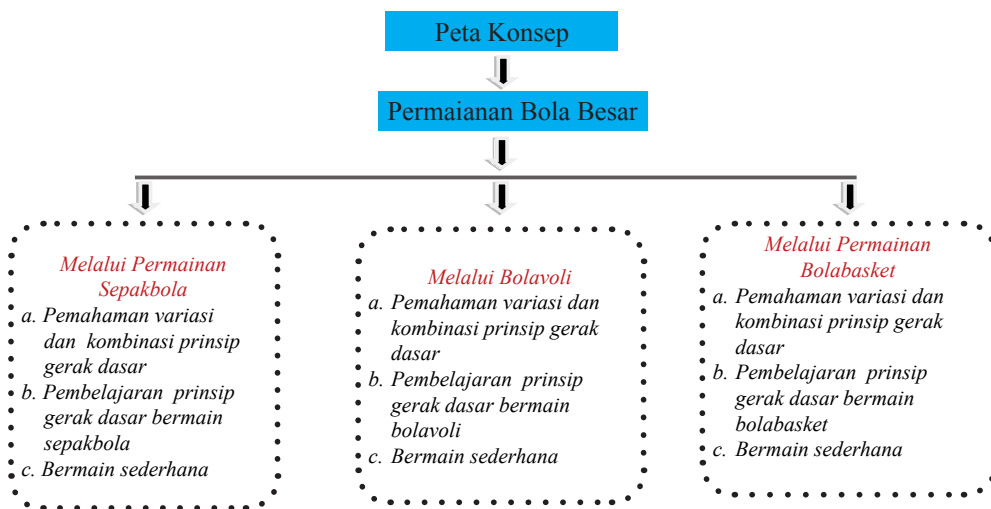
Peta Konsep

Permaianan Bola Besar

Melalui Permainan Sepakbola
a. Pemahaman variasi dan kombinasi prinsip gerak dasar
b. Pembelajaran prinsip gerak dasar bermain sepakbola
c. Bermain sederhana

Melalui Bolavoli
a. Pemahaman variasi dan kombinasi prinsip gerak dasar
b. Pembelajaran prinsip gerak dasar bermain bolavoli
c. Bermain sederhana

Melalui Permainan Bolabasket
a. Pemahaman variasi dan kombinasi prinsip gerak dasar
b. Pembelajaran prinsip gerak dasar bermain bolabasket
c. Bermain sederhana